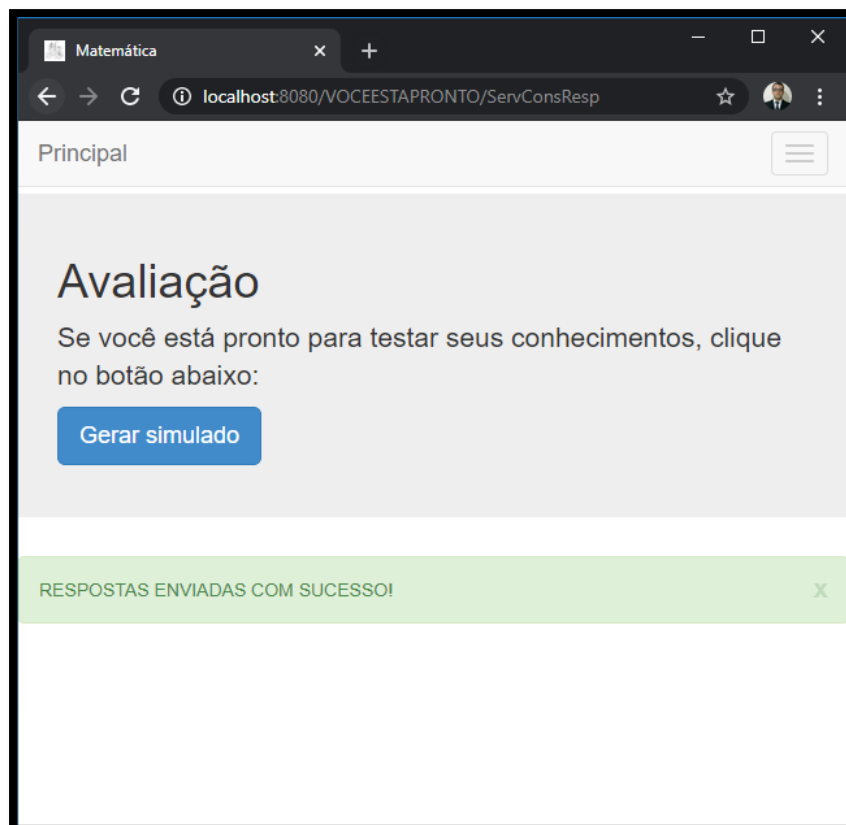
Matemática ×
+

localhost:8080/VOCEESTAPRONTO/ServConsResp

Principal

Avaliação

Se você está pronto para testar seus conhecimentos, clique no botão abaixo:

Gerar simulado

RESPOSTAS ENVIADAS COM SUCESSO!

x